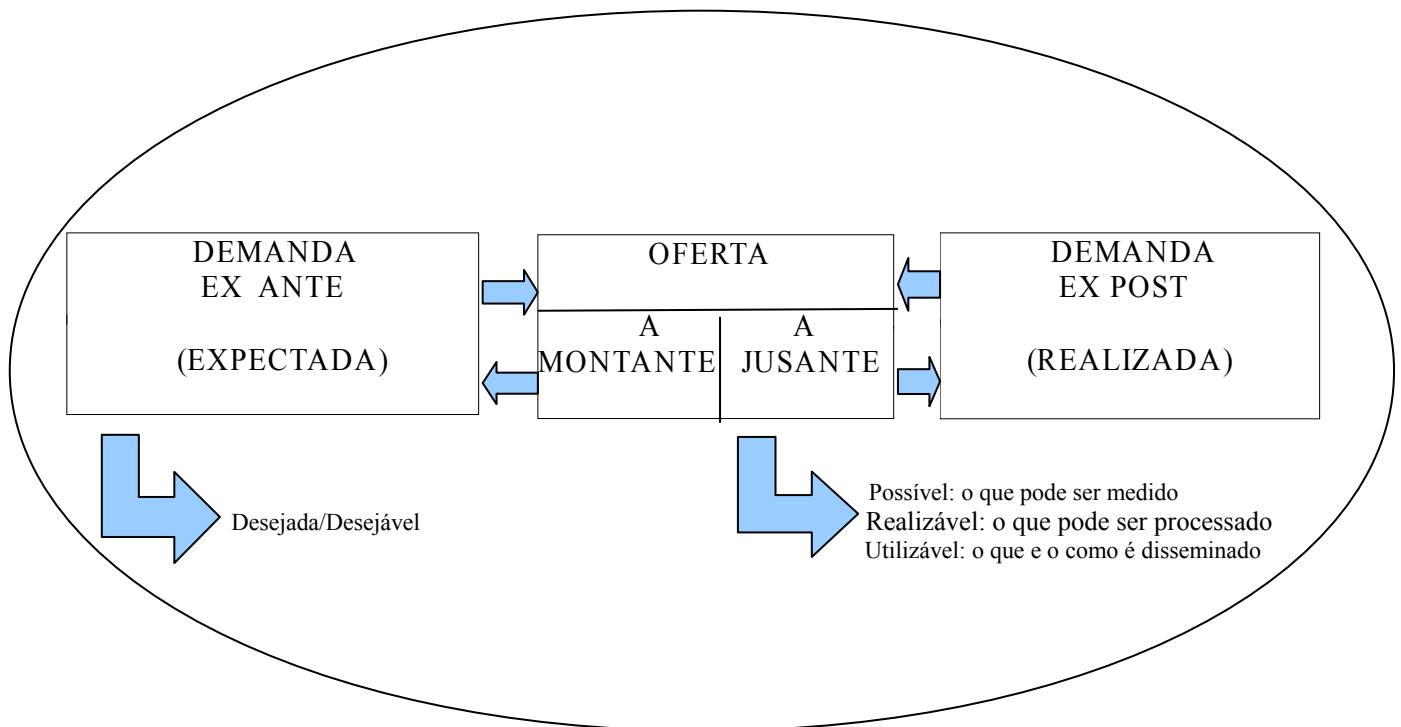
DEMANDA
EX ANTE

(EXPECTADA)

OFERTA

A
MONTANTE

A
JUSANTE

DEMANDA
EX POST

(REALIZADA)

Desejada/Desejável

Possível: o que pode ser medido
Realizável: o que pode ser processado
Utilizável: o que e o como é disseminado